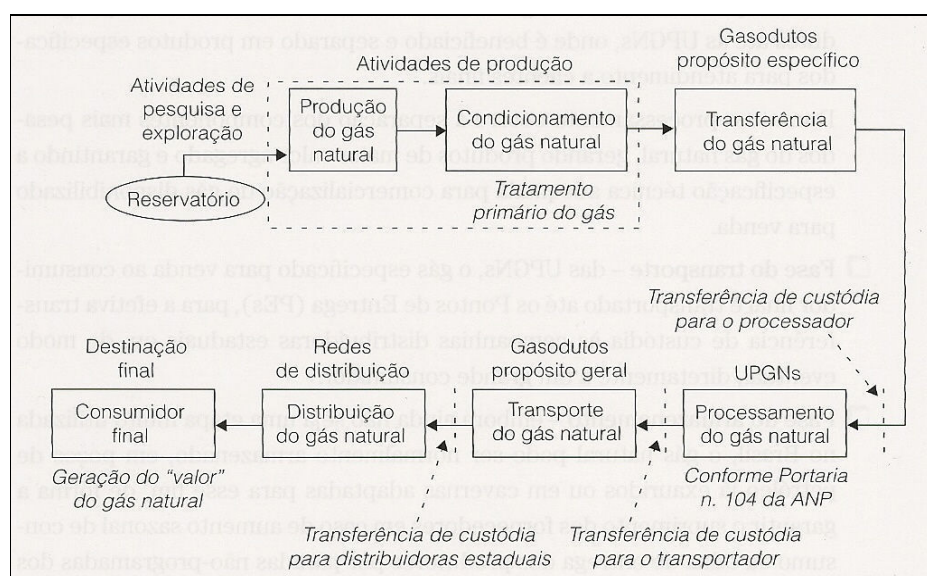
Atividades de pesquisa e exploração

Reservatório

Atividades de produção

Produção do gás natural

Condicionamento do gás natural

Tratamento primário do gás

Gasodutos propósito específico

Transferência do gás natural

Transferência de custódia para o processador

UPGNs

Processamento do gás natural

Conforme Portaria n. 104 da ANP

Gasodutos propósito geral

Transporte do gás natural

Transferência de custódia para o transportador

Redes de distribuição

Distribuição do gás natural

Transferência de custódia para distribuidoras estaduais

Destinação final

Consumidor final

Geração do "valor" do gás natural